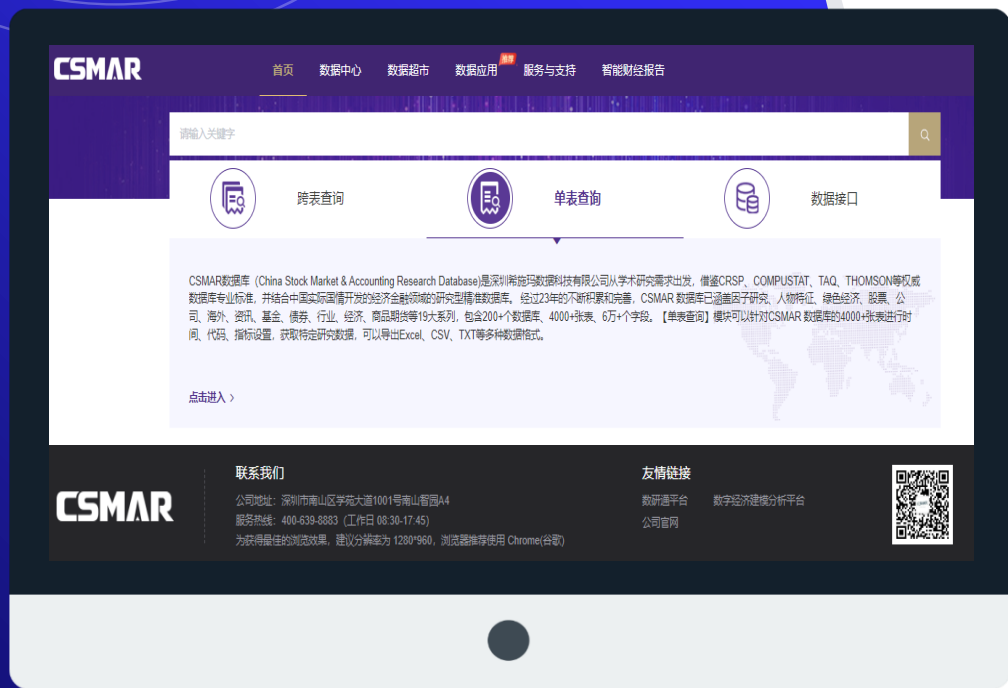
CSMAR

首页 数据中心 数据超市 数据应用 推荐 服务与支持 智能财经报告

请输入关键字

跨表查询

单表查询

数据接口

CSMAR数据库（China Stock Market & Accounting Research Database）是深圳希施玛数据科技有限公司从学术研究需求出发，借鉴CRSP、COMPUSTAT、TAQ、THOMSON等权威数据库专业标准，并结合中国实际国情开发的经济金融领域的研究型精准数据库。经过23年的不断积累和完善，CSMAR 数据库已涵盖因子研究、人物特征、绿色经济、股票、公司、海外、资讯、基金、债券、行业、经济、商品期货等19大系列，包含200+个数据库、4000+张表、6万+个字段。【单表查询】模块可以针对CSMAR 数据库的4000+张表进行时间、代码、指标设置，获取特定研究数据，可以导出Excel、CSV、TXT等多种数据格式。

点击进入 >

CSMAR

联系我们

公司地址：深圳市南山区学苑大道1001号南山智园A4

服务热线：400-639-8883（工作日 08:30-17:45）

为获得最佳的浏览效果，建议分辨率为 1280*960，浏览器推荐使用 Chrome(谷歌)

友情链接

数研通平台 数字经济建模分析平台

公司官网